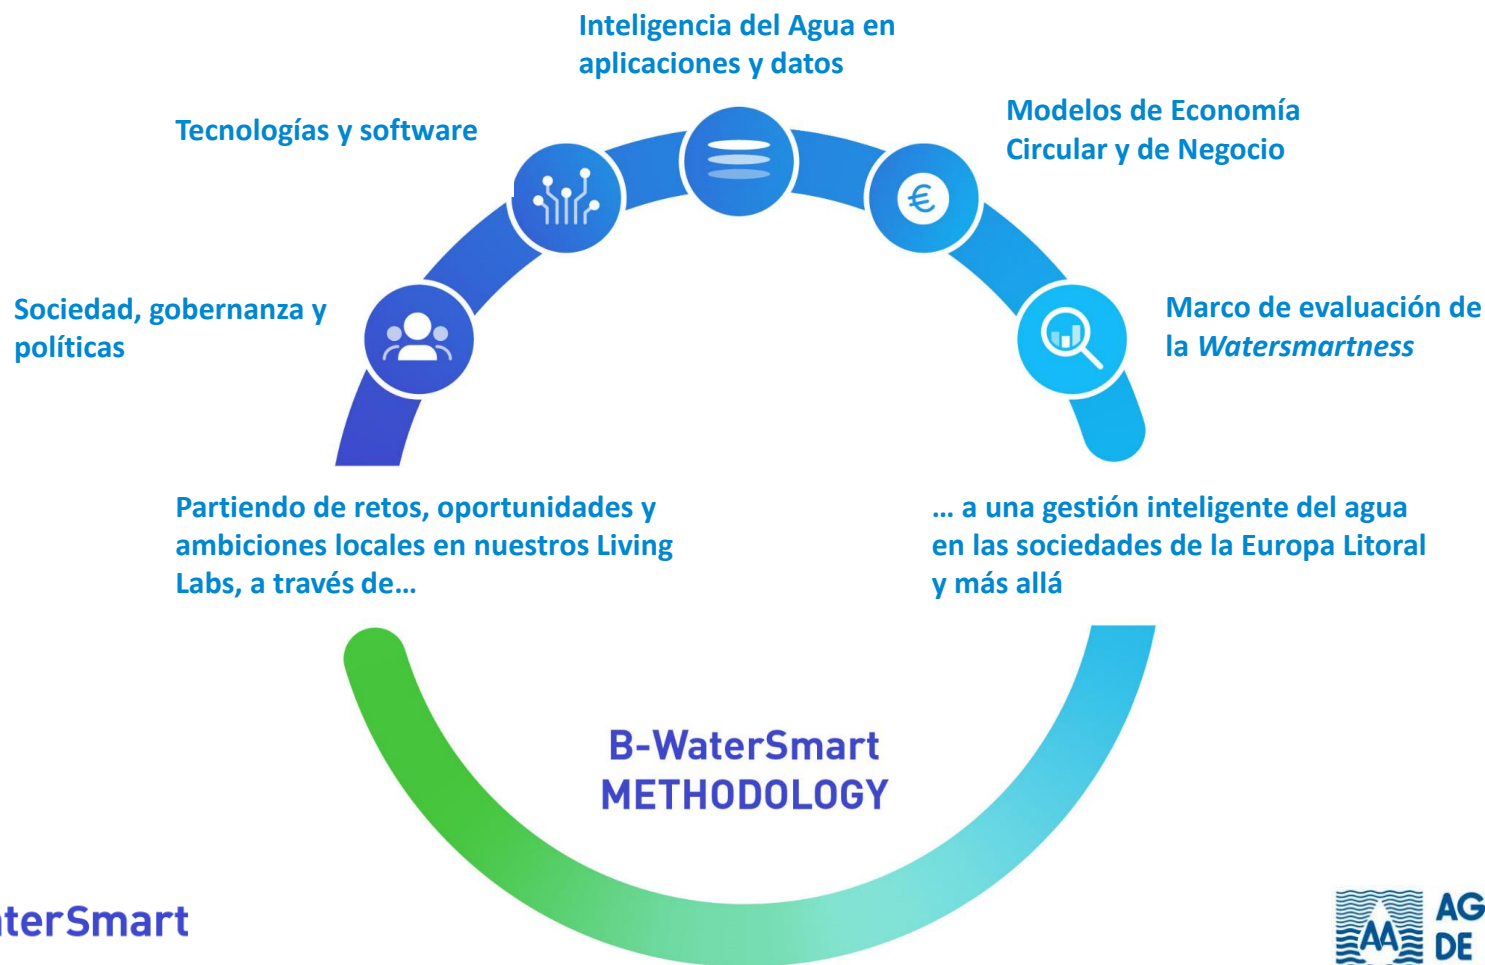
Inteligencia del Agua en aplicaciones y datos

Tecnologías y software

Modelos de Economía Circular y de Negocio

Sociedad, gobernanza y políticas

Marco de evaluación de la *Watersmartness*

Partiendo de retos, oportunidades y ambiciones locales en nuestros Living Labs, a través de…

… a una gestión inteligente del agua en las sociedades de la Europa Litoral y más allá

B-WaterSmart METHODOLOGY

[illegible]terSmart

AG DE